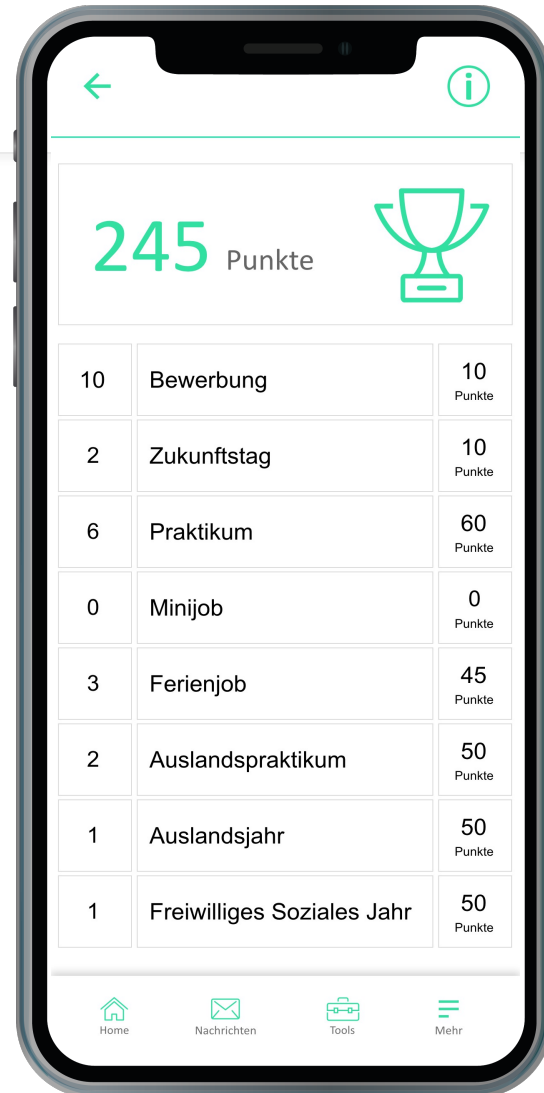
245 Punkte

| | | |
|---|---|---|
| 10 | Bewerbung | 10 Punkte |
| 2 | Zukunftstag | 10 Punkte |
| 6 | Praktikum | 60 Punkte |
| 0 | Minijob | 0 Punkte |
| 3 | Ferienjob | 45 Punkte |
| 2 | Auslandspraktikum | 50 Punkte |
| 1 | Auslandsjahr | 50 Punkte |
| 1 | Freiwilliges Soziales Jahr | 50 Punkte |

Home Nachrichten Tools Mehr